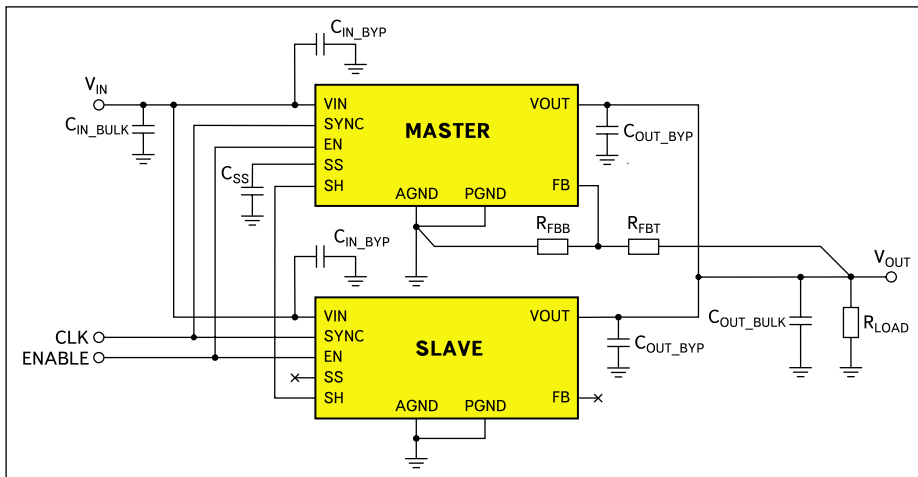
$C_{IN\_BYP}$

$V_{IN}$

$C_{IN\_BULK}$

VIN
SYNC
EN
SS
SH

MASTER

VOUT

$C_{OUT\_BYP}$

$C_{SS}$

AGND PGND

FB

$R_{FBB}$ $R_{FBT}$

$C_{IN\_BYP}$

$V_{OUT}$

VIN
SYNC
EN
SS
SH

SLAVE

VOUT

$C_{OUT\_BULK}$

$R_{LOAD}$

CLK

ENABLE

$C_{OUT\_BYP}$

AGND PGND

FB